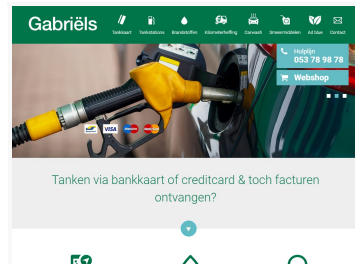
Gabriëls

Tankkaart Tankstations Brandstoffen Kilometerheffing Carwash Smeermiddelen Ad blue Contact

Hulplijn
053 78 98 78

Webshop

VISA

Tanken via bankkaart of creditcard & toch facturen ontvangen?